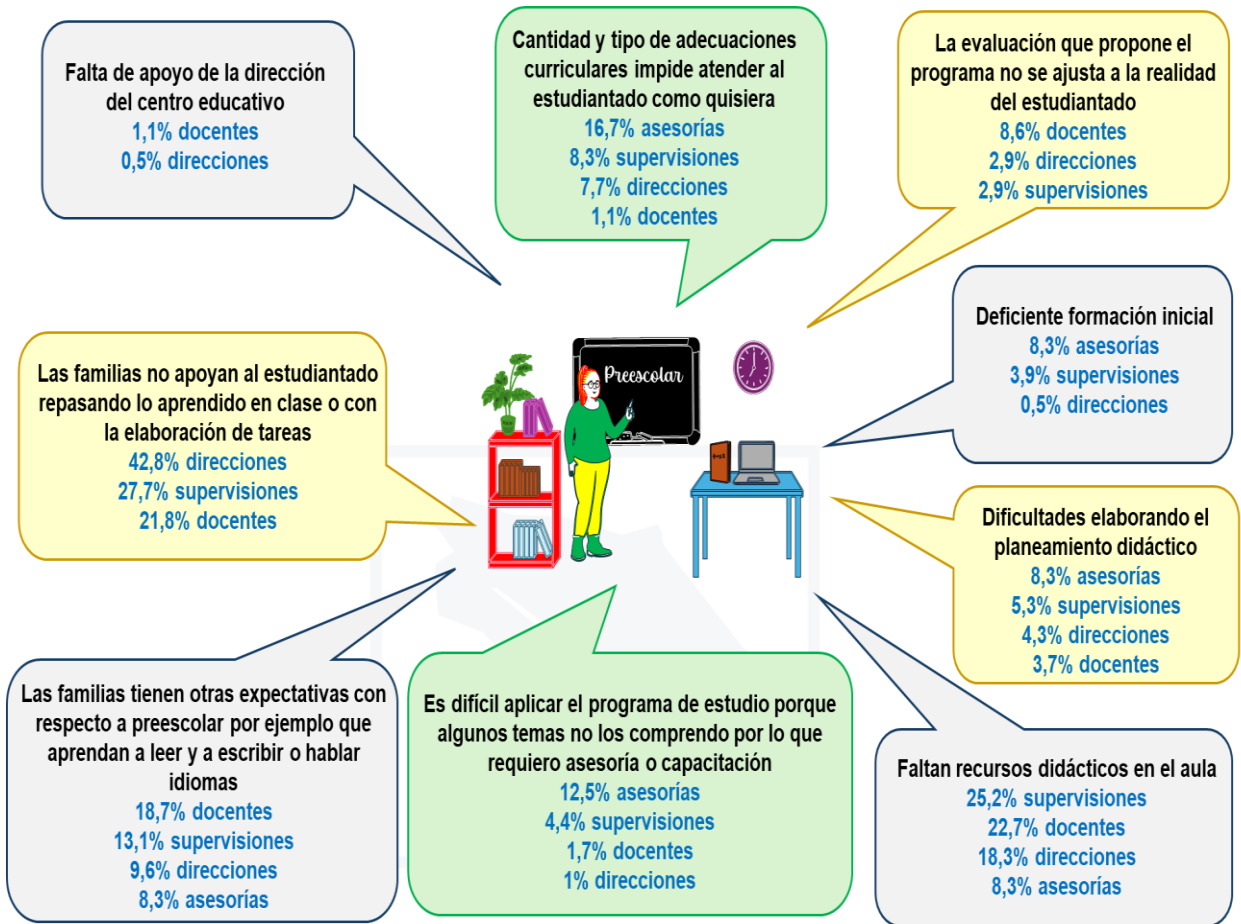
Falta de apoyo de la dirección del centro educativo
1,1% docentes
0,5% direcciones

Cantidad y tipo de adecuaciones curriculares impide atender al estudiantado como quisiera
16,7% asesorías
8,3% supervisiones
7,7% direcciones
1,1% docentes

La evaluación que propone el programa no se ajusta a la realidad del estudiantado
8,6% docentes
2,9% direcciones
2,9% supervisiones

Deficiente formación inicial
8,3% asesorías
3,9% supervisiones
0,5% direcciones

Las familias no apoyan al estudiantado repasando lo aprendido en clase o con la elaboración de tareas
42,8% direcciones
27,7% supervisiones
21,8% docentes

Preescolar

Dificultades elaborando el planeamiento didáctico
8,3% asesorías
5,3% supervisiones
4,3% direcciones
3,7% docentes

Las familias tienen otras expectativas con respecto a preescolar por ejemplo que aprendan a leer y a escribir o hablar idiomas
18,7% docentes
13,1% supervisiones
9,6% direcciones
8,3% asesorías

Es difícil aplicar el programa de estudio porque algunos temas no los comprendo por lo que requiero asesoría o capacitación
12,5% asesorías
4,4% supervisiones
1,7% docentes
1% direcciones

Faltan recursos didácticos en el aula
25,2% supervisiones
22,7% docentes
18,3% direcciones
8,3% asesorías